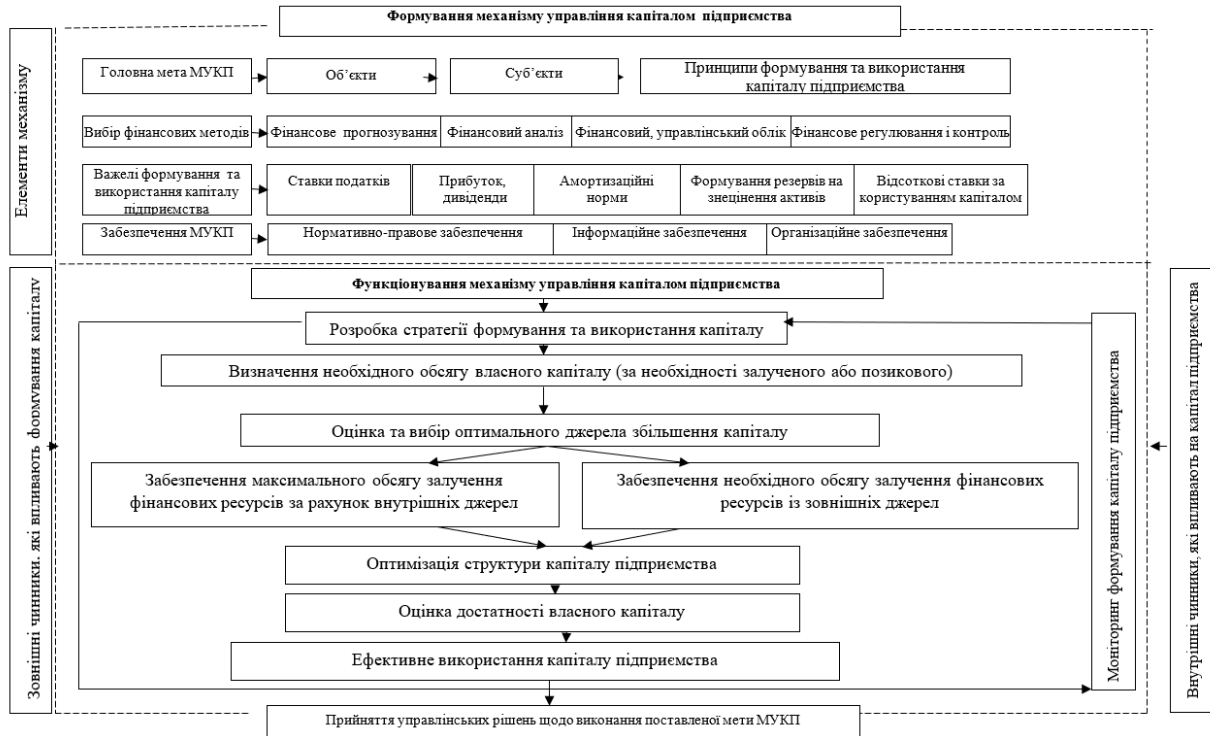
Формування механізму управління капіталом підприємства

Елементи механізму

Головна мета МУКП

Об'єкти

Суб'єкти

Принципи формування та використання капіталу підприємства

Вибір фінансових методів

Фінансове прогнозування

Фінансовий аналіз

Фінансовий, управлінський облік

Фінансове регулювання і контроль

Важелі формування та використання капіталу підприємства

Ставки податків

Прибуток, дивіденди

Амортизаційні норми

Формування резервів на знецінення активів

Відсоткові ставки за користуванням капіталом

Забезпечення МУКП

Нормативно-правове забезпечення

Інформаційне забезпечення

Організаційне забезпечення

Зовнішні чинники, які впливають формування капіталу

Функціонування механізму управління капіталом підприємства

Розробка стратегії формування та використання капіталу

Визначення необхідного обсягу власного капіталу (за необхідності залученого або позикового)

Оцінка та вибір оптимального джерела збільшення капіталу

Забезпечення максимального обсягу залучення фінансових ресурсів за рахунок внутрішніх джерел

Забезпечення необхідного обсягу залучення фінансових ресурсів із зовнішніх джерел

Оптимізація структури капіталу підприємства

Оцінка достатності власного капіталу

Ефективне використання капіталу підприємства

Моніторинг формування капіталу підприємства

Внутрішні чинники, які впливають на капітал підприємства

Прийняття управлінських рішень щодо виконання поставленої мети МУКП